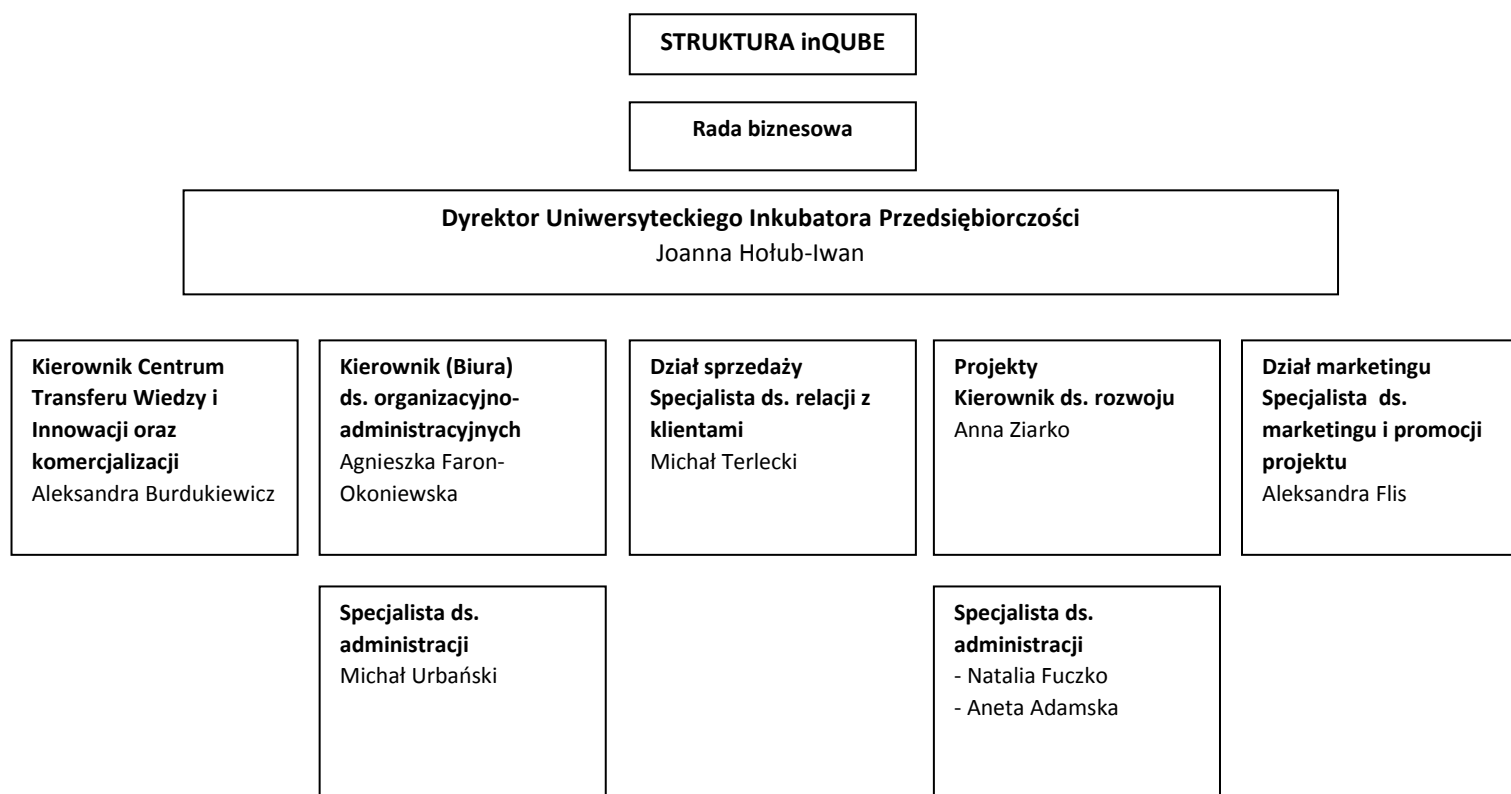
STRUKTURA inQUBE

Rada biznesowa

Dyrektor Uniwersyteckiego Inkubatora Przedsiębiorczości
Joanna Hołub-Iwan

Kierownik Centrum Transferu Wiedzy i Innowacji oraz komercjalizacji
Aleksandra Burdukiewicz

Kierownik (Biura) ds. organizacyjno-administracyjnych
Agnieszka Faron-Okoniewska

Dział sprzedaży
Specjalista ds. relacji z klientami
Michał Terlecki

Projekty
Kierownik ds. rozwoju
Anna Ziarko

Dział marketingu
Specjalista ds. marketingu i promocji projektu
Aleksandra Flis

Specjalista ds. administracji
Michał Urbański

Specjalista ds. administracji
- Natalia Fuczko
- Aneta Adamska